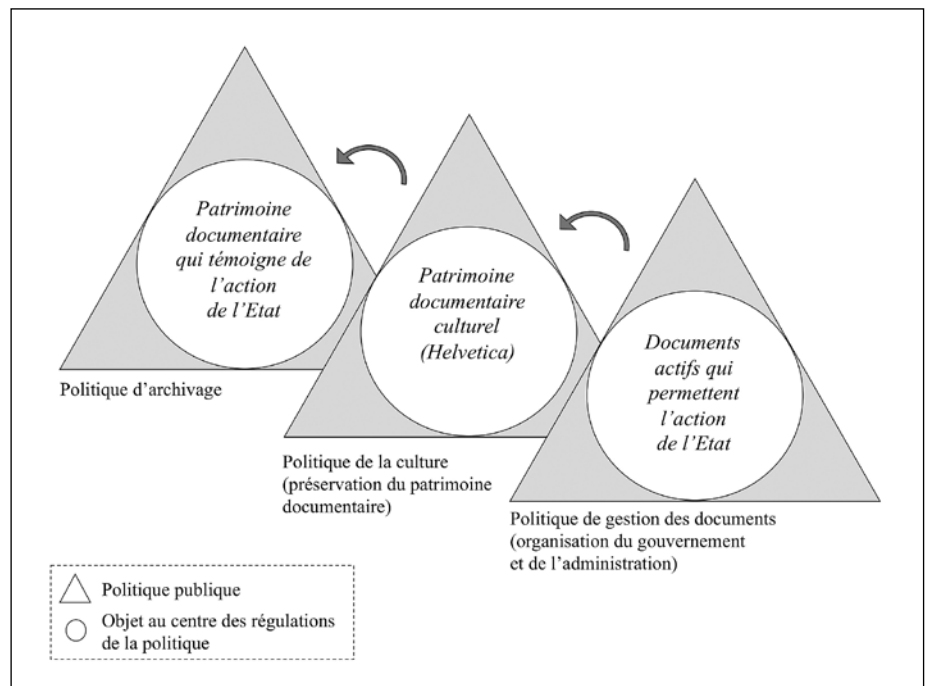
Patrimoine documentaire qui témoigne de l'action de l'Etat

Politique d'archivage

Patrimoine documentaire culturel (Helvetica)

Politique de la culture (préservation du patrimoine documentaire)

Documents actifs qui permettent l'action de l'Etat

Politique de gestion des documents (organisation du gouvernement et de l'administration)

Politique publique

Objet au centre des régulations de la politique